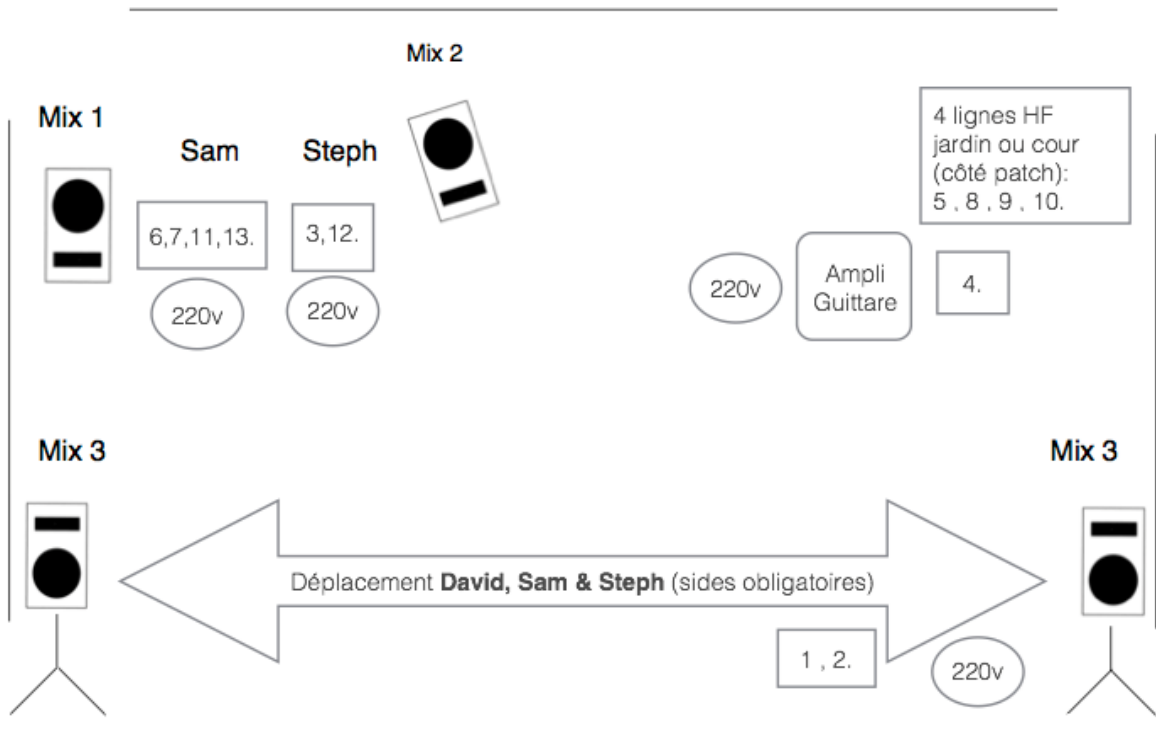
Mix 2

Mix 1

Sam

Steph

6,7,11,13.

3,12.

220v

220v

4 lignes HF jardin ou cour (côté patch): 5 , 8 , 9 , 10.

220v

Ampli Guittare

4.

Mix 3

Mix 3

Déplacement **David, Sam & Steph** (sides obligatoires)

1 , 2.

220v